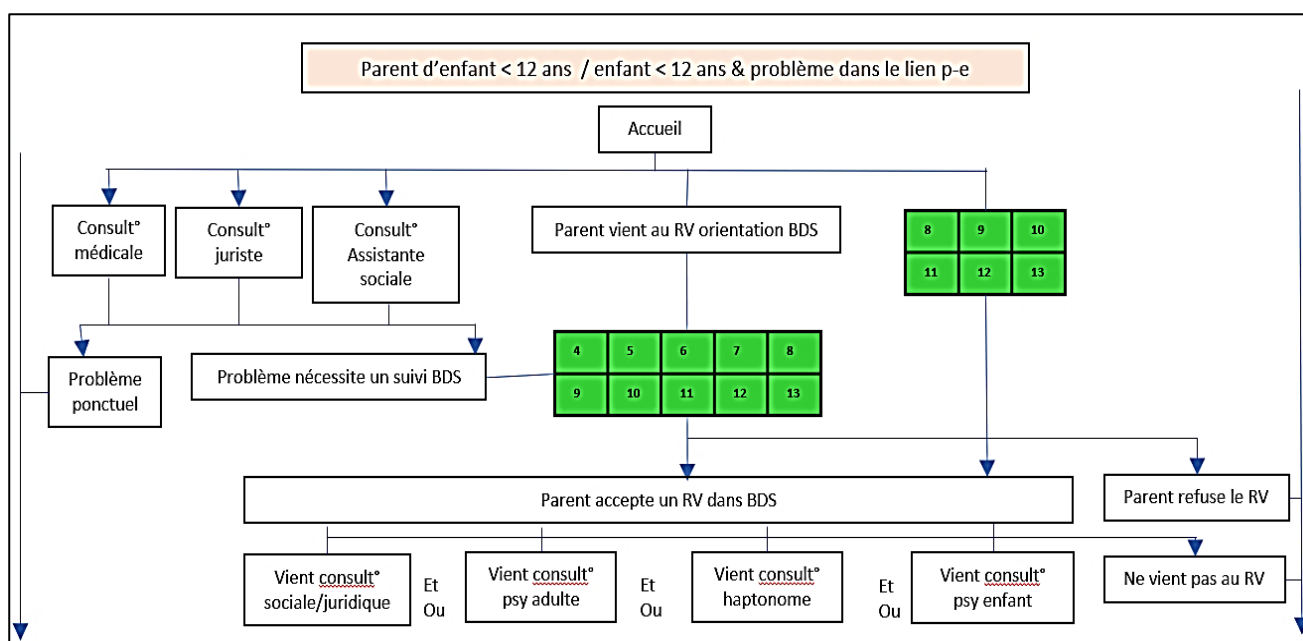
Parent d'enfant < 12 ans / enfant < 12 ans & problème dans le lien p-e

Accueil

Consult° médicale

Consult° juriste

Consult° Assistante sociale

Parent vient au RV orientation BDS

| 8 | 9 | 10 |
|---|---|---|
| 11 | 12 | 13 |

Problème ponctuel

Problème nécessite un suivi BDS

| 4 | 5 | 6 | 7 | 8 |
|---|---|---|---|---|
| 9 | 10 | 11 | 12 | 13 |

Parent accepte un RV dans BDS

Parent refuse le RV

Vient consult° sociale/juridique

Et Ou

Vient consult° psy adulte

Et Ou

Vient consult° haptonome

Et Ou

Vient consult° psy enfant

Ne vient pas au RV